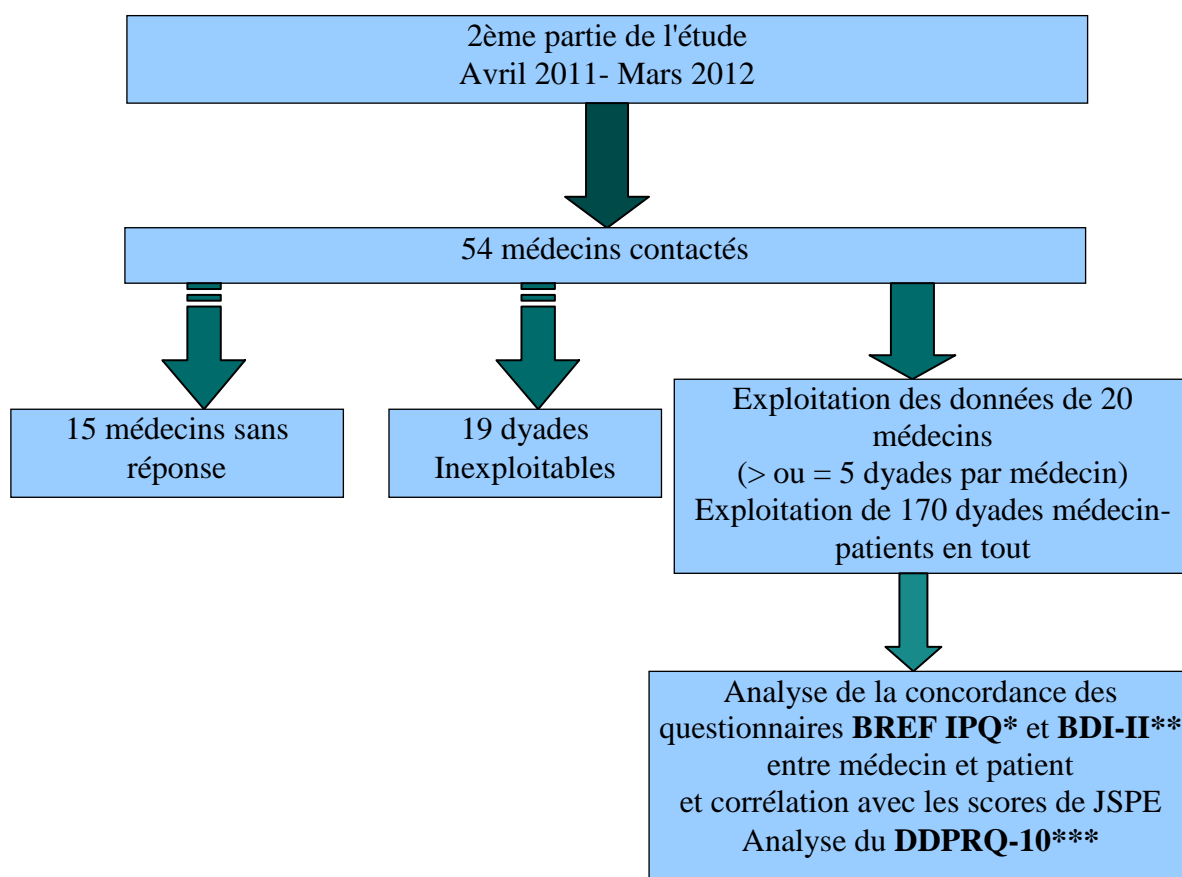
2ème partie de l'étude
Avril 2011- Mars 2012

54 médecins contactés

15 médecins sans réponse

19 dyades Inexploitables

Exploitation des données de 20 médecins
(> ou = 5 dyades par médecin)
Exploitation de 170 dyades médecin-patients en tout

Analyse de la concordance des questionnaires **BREF IPQ*** et **BDI-II****
entre médecin et patient
et corrélation avec les scores de JSPE
Analyse du **DDPRQ-10*****